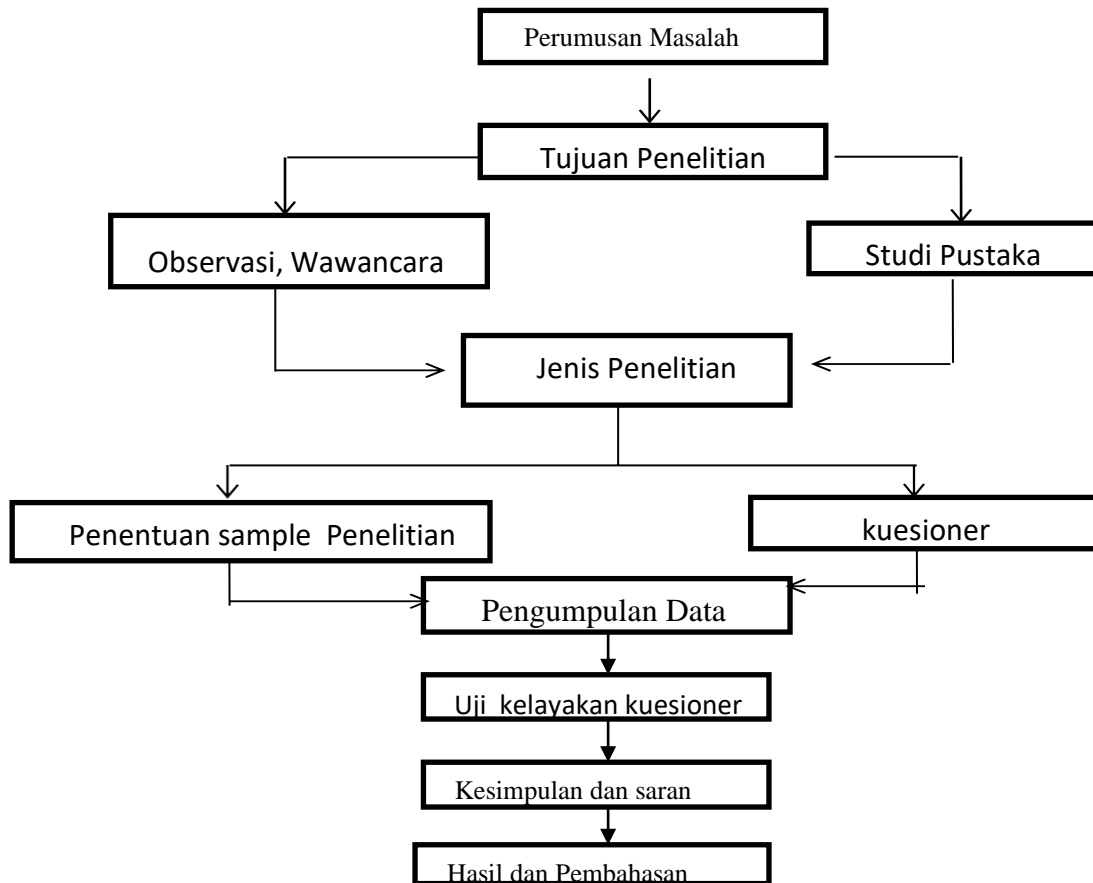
Perumusan Masalah

Tujuan Penelitian

Observasi, Wawancara

Studi Pustaka

Jenis Penelitian

Penentuan sample Penelitian

kuesioner

Pengumpulan Data

Uji kelayakan kuesioner

Kesimpulan dan saran

Hasil dan Pembahasan